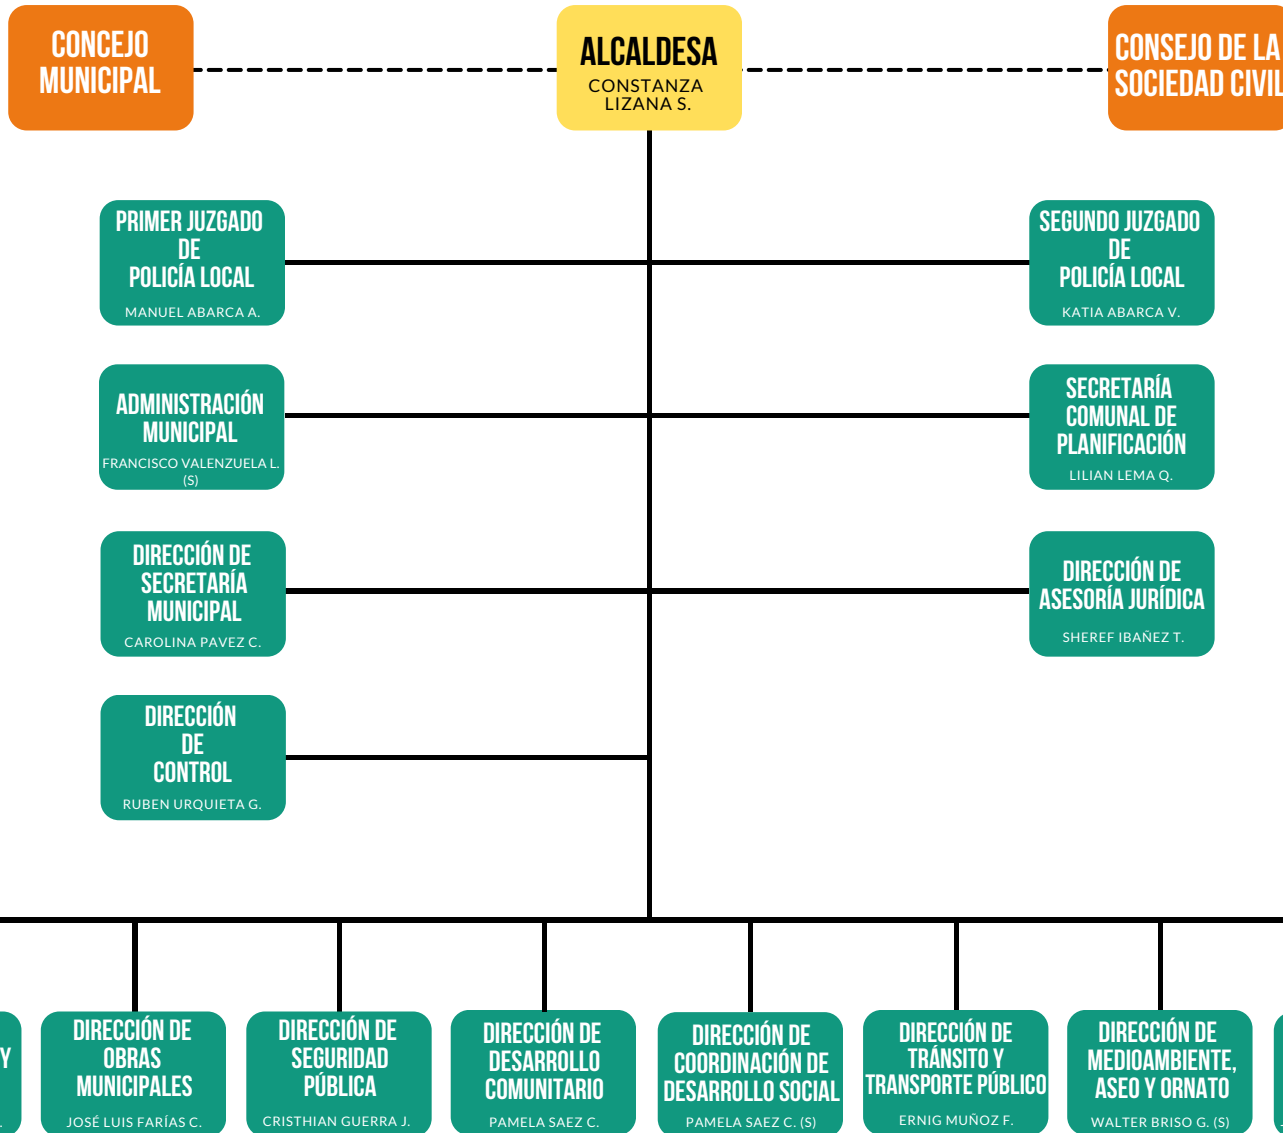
CONCEJO MUNICIPAL

ALCALDESA
CONSTANZA LIZANA S.

CONSEJO DE LA SOCIEDAD CIVIL

PRIMER JUZGADO DE POLICÍA LOCAL
MANUEL ABARCA A.

SEGUNDO JUZGADO DE POLICÍA LOCAL
KATIA ABARCA V.

ADMINISTRACIÓN MUNICIPAL
FRANCISCO VALENZUELA L. (S)

SECRETARÍA COMUNAL DE PLANIFICACIÓN
LILIAN LEMA Q.

DIRECCIÓN DE SECRETARÍA MUNICIPAL
CAROLINA PAVEZ C.

DIRECCIÓN DE ASESORÍA JURÍDICA
SHEREF IBAÑEZ T.

DIRECCIÓN DE CONTROL
RUBEN URQUIETA G.

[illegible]Y
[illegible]

DIRECCIÓN DE OBRAS MUNICIPALES
JOSÉ LUIS FARÍAS C.

DIRECCIÓN DE SEGURIDAD PÚBLICA
CRISTHIAN GUERRA J.

DIRECCIÓN DE DESARROLLO COMUNITARIO
PAMELA SAEZ C.

DIRECCIÓN DE COORDINACIÓN DE DESARROLLO SOCIAL
PAMELA SAEZ C. (S)

DIRECCIÓN DE TRÁNSITO Y TRANSPORTE PÚBLICO
ERNIG MUÑOZ F.

DIRECCIÓN DE MEDIOAMBIENTE, ASEO Y ORNATO
WALTER BRISO G. (S)